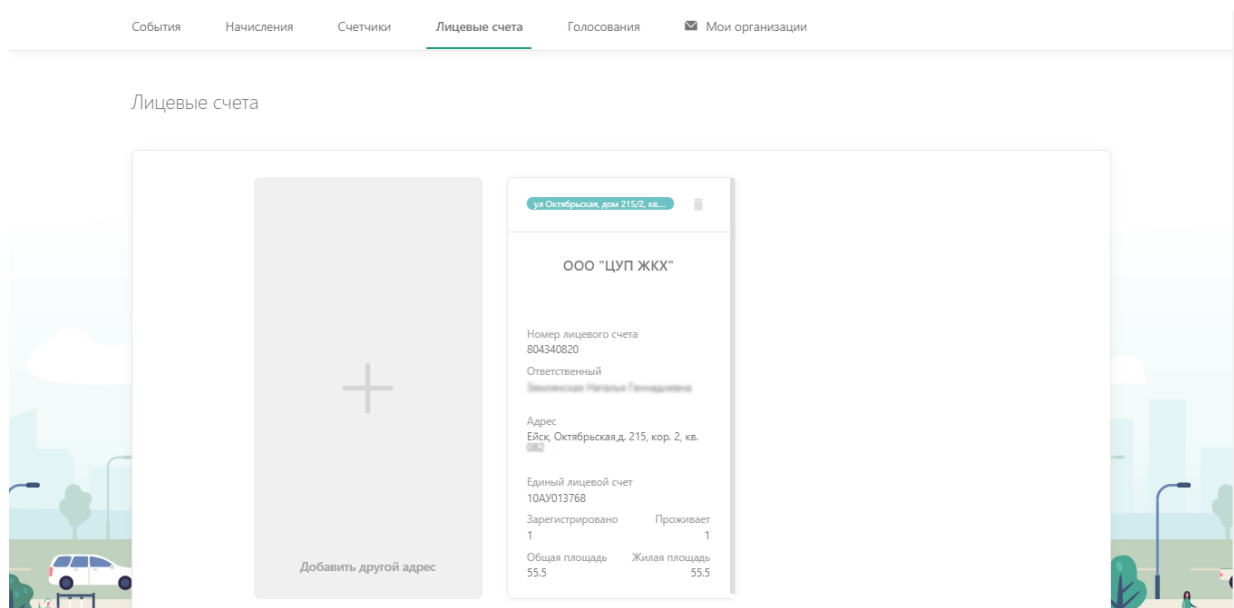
События Начисления Счетчики Лицевые счета Голосования Мои организации

Лицевые счета

Добавить другой адрес

ул Октябрьская, дом 215/2, кв...

ООО "ЦУП ЖКХ"

Номер лицевого счета
804340820

Ответственный
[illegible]

Адрес
Ейск, Октябрьская,д. 215, кор. 2, кв. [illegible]

Единый лицевой счет
10АУ013768

Зарегистрировано
1

Проживает
1

Общая площадь
55.5

Жилая площадь
55.5